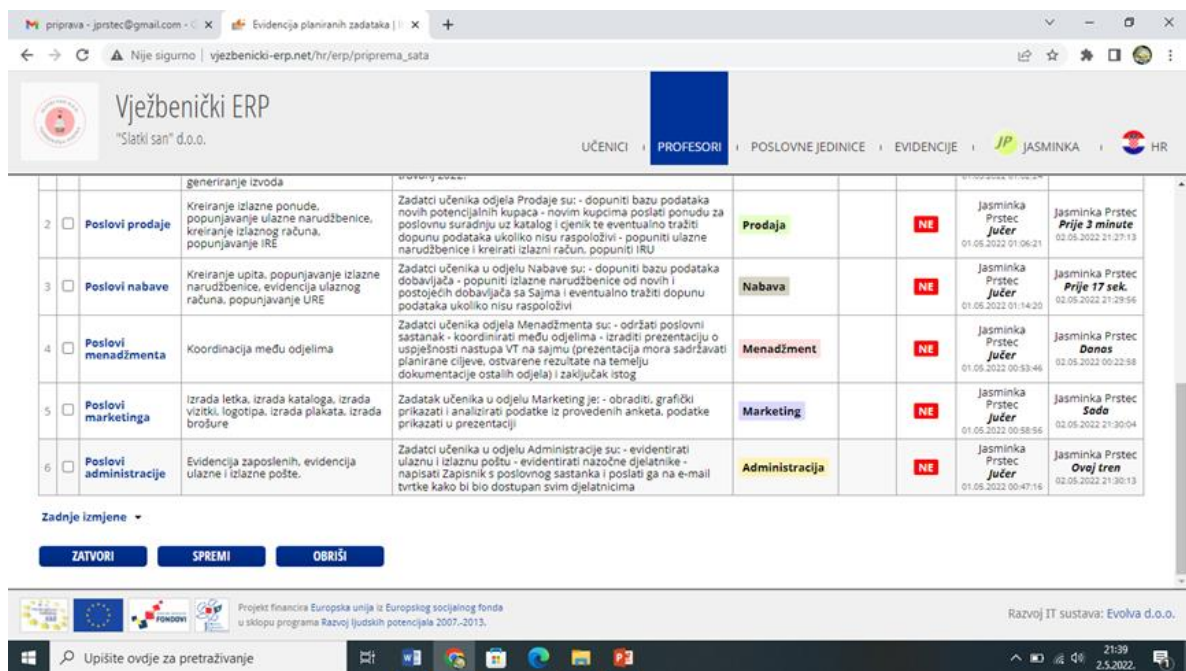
priprava - jprstec@gmail.com - ✕ Evidencija planiranih zadataka | ✕ +

Nije sigurno | vjezbenicki-erp.net/hr/erp/priprema_sata

Vježbenički ERP
"Slatki san" d.o.o.

UČENICI | PROFESORI | POSLOVNE JEDINICE | EVIDENCIJE | JP JASMINKA | HR

| | | | generiranje izvoda | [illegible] | | | | | |
|---|---|---|---|---|---|---|---|---|---|
| 2 | ☐ | Poslovi prodaje | Kreiranje izlazne ponude, popunjavanje ulazne narudžbenice, kreiranje izlaznog računa, popunjavanje IRE | Zadatci učenika odjela Prodaje su: - dopuniti bazu podataka novih potencijalnih kupaca - novim kupcima poslati ponudu za poslovnu suradnju uz katalog i cjenik te eventualno tražiti dopunu podataka ukoliko nisu raspoloživi - popuniti ulazne narudžbenice i kreirati izlazni račun, popuniti IRU | Prodaja | | NE | Jasminka Prstec Jučer 01.05.2022 01:06:21 | Jasminka Prstec Prije 3 minute 02.05.2022 21:27:13 |
| 3 | ☐ | Poslovi nabave | Kreiranje upita, popunjavanje izlazne narudžbenice, evidencija ulaznog računa, popunjavanje URE | Zadatci učenika u odjelu Nabave su: - dopuniti bazu podataka dobavljača - popuniti izlazne narudžbenice od novih i postojećih dobavljača sa Sajma i eventualno tražiti dopunu podataka ukoliko nisu raspoloživi | Nabava | | NE | Jasminka Prstec Jučer 01.05.2022 01:14:20 | Jasminka Prstec Prije 17 sek. 02.05.2022 21:29:56 |
| 4 | ☐ | Poslovi menadžmenta | Koordinacija među odjelima | Zadatci učenika odjela Menadžmenta su: - održati poslovni sastanak - koordinirati među odjelima - izraditi prezentaciju o uspješnosti nastupa VT na sajmu (prezentacija mora sadržavati planirane ciljeve, ostvarene rezultate na temelju dokumentacije ostalih odjela) i zaključak istog | Menadžment | | NE | Jasminka Prstec Jučer 01.05.2022 00:53:46 | Jasminka Prstec Danas 02.05.2022 00:22:58 |
| 5 | ☐ | Poslovi marketinga | Izrada letka, izrada kataloga, izrada vizitki, logotipa, izrada plakata, izrada brošure | Zadatak učenika u odjelu Marketing je: - obraditi, grafički prikazati i analizirati podatke iz provedenih anketa, podatke prikazati u prezentaciji | Marketing | | NE | Jasminka Prstec Jučer 01.05.2022 00:58:56 | Jasminka Prstec Sada 02.05.2022 21:30:04 |
| 6 | ☐ | Poslovi administracije | Evidencija zaposlenih, evidencija ulazne i izlazne pošte. | Zadatci učenika u odjelu Administracije su: - evidentirati ulaznu i izlaznu poštu - evidentirati nazočne djelatnike - napisati Zapisnik s poslovnog sastanka i poslati ga na e-mail tvrtke kako bi bio dostupan svim djelatnicima | Administracija | | NE | Jasminka Prstec Jučer 01.05.2022 00:47:16 | Jasminka Prstec Ovaj tren 02.05.2022 21:30:13 |

Zadnje izmjene ▾

ZATVORI SPREMI OBRIŠI

FONDOVI

Projekt financira Europska unija iz Europskog socijalnog fonda u sklopu programa Razvoj ljudskih potencijala 2007.-2013.

Razvoj IT sustava: Evolva d.o.o.

Upišite ovdje za pretraživanje

21:39 2.5.2022.